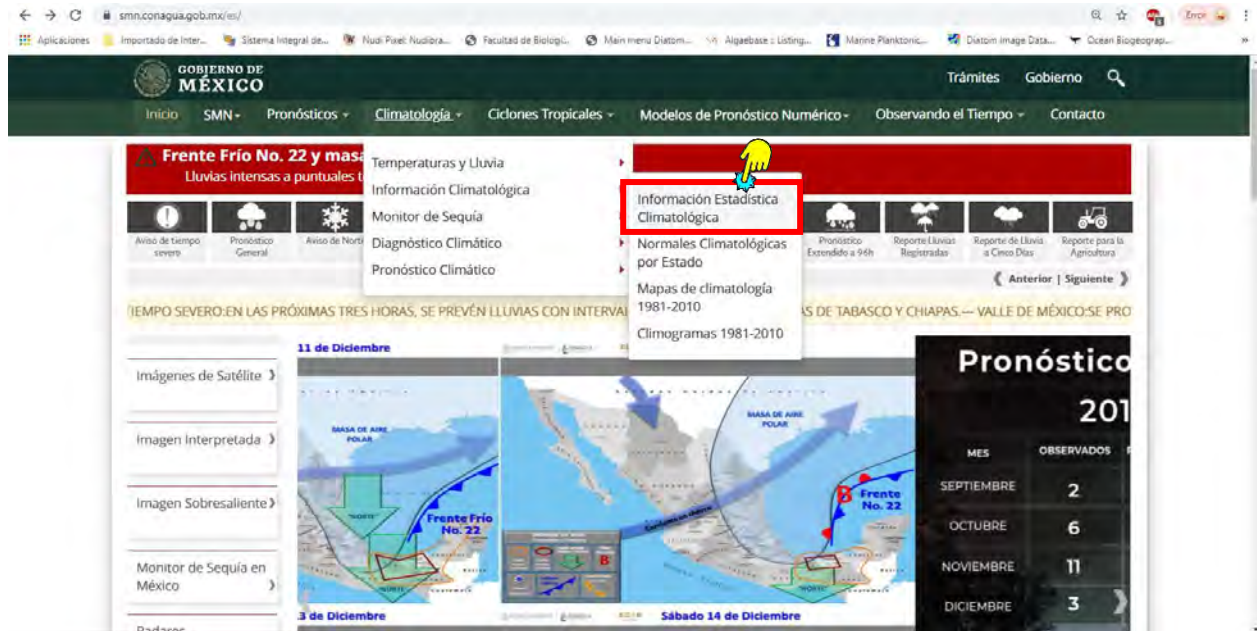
smn.conagua.gob.mx/es/

Error

Aplicaciones | Importado de Inter... | Sistema Integral de... | Nudi Pixel: Nudibra... | Facultad de Biologí... | Main menu Diatom... | Algaebase :: Listing... | Marine Planktonic... | Diatom Image Data... | Ocean Biogeograp...

GOBIERNO DE MÉXICO

Trámites Gobierno

Inicio SMN Pronósticos Climatología Ciclones Tropicales Modelos de Pronóstico Numérico Observando el Tiempo Contacto

Frente Frío No. 22 y masa
Lluvias intensas a puntuales t

Temperaturas y Lluvia
Información Climatológica
Monitor de Sequía
Diagnóstico Climático
Pronóstico Climático

Información Estadística Climatológica
Normales Climatológicas por Estado
Mapas de climatología 1981-2010
Climogramas 1981-2010

Aviso de tiempo severo | Pronóstico General | Aviso de Norte | Pronóstico Extendido a 96h | Reporte Lluvias Registradas | Reporte de Lluvia a Cinco Días | Reporte para la Agricultura

Anterior | Siguiente

IEMPO SEVERO:EN LAS PRÓXIMAS TRES HORAS, SE PREVÉN LLUVIAS CON INTERVAL | S DE TABASCO Y CHIAPAS.— VALLE DE MÉXICO:SE PRO

Imágenes de Satélite
Imagen Interpretada
Imagen Sobresaliente
Monitor de Sequía en México
Radares

11 de Diciembre
MASA DE AIRE POLAR
NORTE
Frente Frío No. 22
3 de Diciembre

MASA DE AIRE POLAR
Frente No. 22
NORTE
Sábado 14 de Diciembre

Pronóstico
201
MES | OBSERVADOS
SEPTIEMBRE | 2
OCTUBRE | 6
NOVIEMBRE | 11
DICIEMBRE | 3